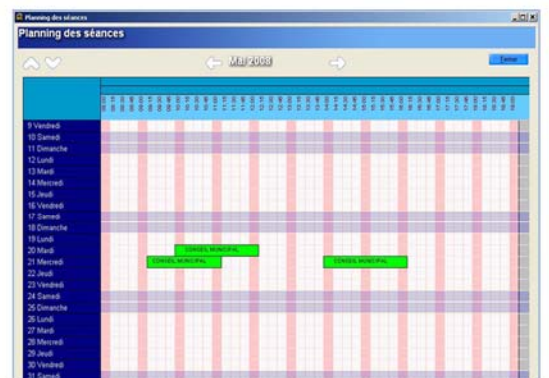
Planning des séances

Planning des séances

Mai 2008

Fermer

9 Vendredi
10 Samedi
11 Dimanche
12 Lundi
13 Mardi
14 Mercredi
15 Jeudi
16 Vendredi
17 Samedi
18 Dimanche
19 Lundi
20 Mardi
21 Mercredi
22 Jeudi
23 Vendredi
24 Samedi
25 Dimanche
26 Lundi
27 Mardi
28 Mercredi
29 Jeudi
30 Vendredi
31 Samedi

CONSEIL MUNICIPAL
CONSEIL MUNICIPAL
CONSEIL MUNICIPAL